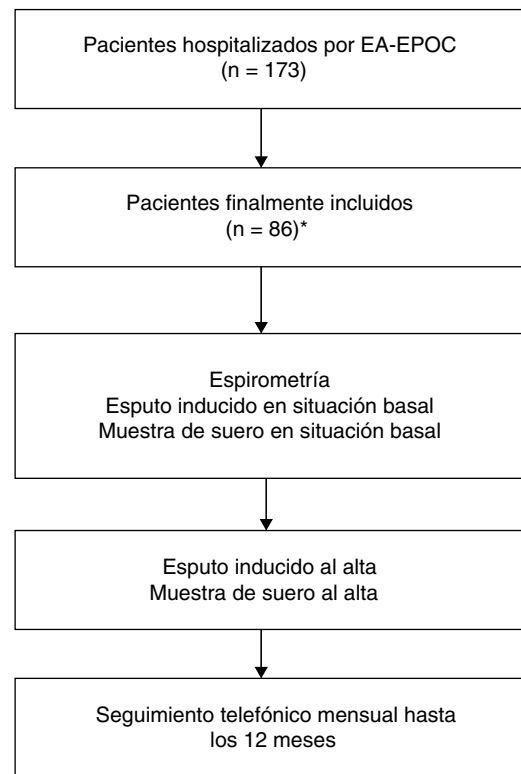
Pacientes hospitalizados por EA-EPOC
(n = 173)

Pacientes finalmente incluidos
(n = 86)*

Espirometría
Esputo inducido en situación basal
Muestra de suero en situación basal

Esputo inducido al alta
Muestra de suero al alta

Seguimiento telefónico mensual hasta
los 12 meses